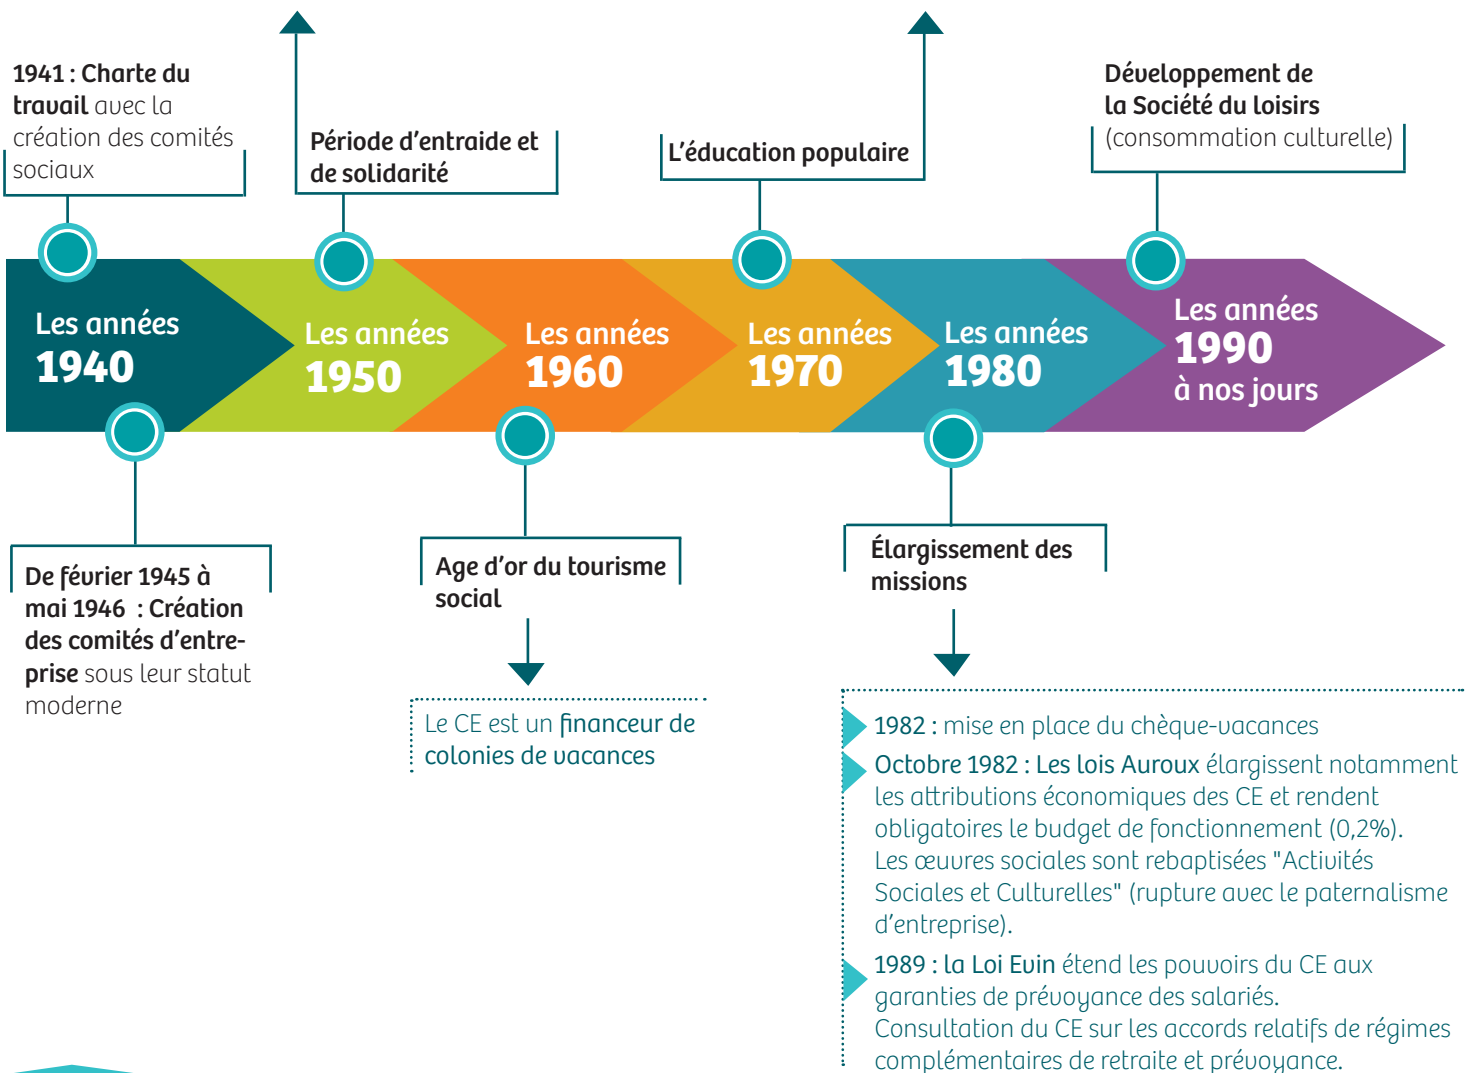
1941 : Charte du travail avec la création des comités sociaux

Période d'entraide et de solidarité

L'éducation populaire

Développement de la Société du loisirs (consommation culturelle)

Les années 1940

Les années 1950

Les années 1960

Les années 1970

Les années 1980

Les années 1990 à nos jours

De février 1945 à mai 1946 : Création des comités d'entreprise sous leur statut moderne

Age d'or du tourisme social

Le CE est un financeur de colonies de vacances

Élargissement des missions

1982 : mise en place du chèque-vacances

Octobre 1982 : Les lois Auroux élargissent notamment les attributions économiques des CE et rendent obligatoires le budget de fonctionnement (0,2%). Les œuvres sociales sont rebaptisées "Activités Sociales et Culturelles" (rupture avec le paternalisme d'entreprise).

1989 : la Loi Evin étend les pouvoirs du CE aux garanties de prévoyance des salariés. Consultation du CE sur les accords relatifs de régimes complémentaires de retraite et prévoyance.